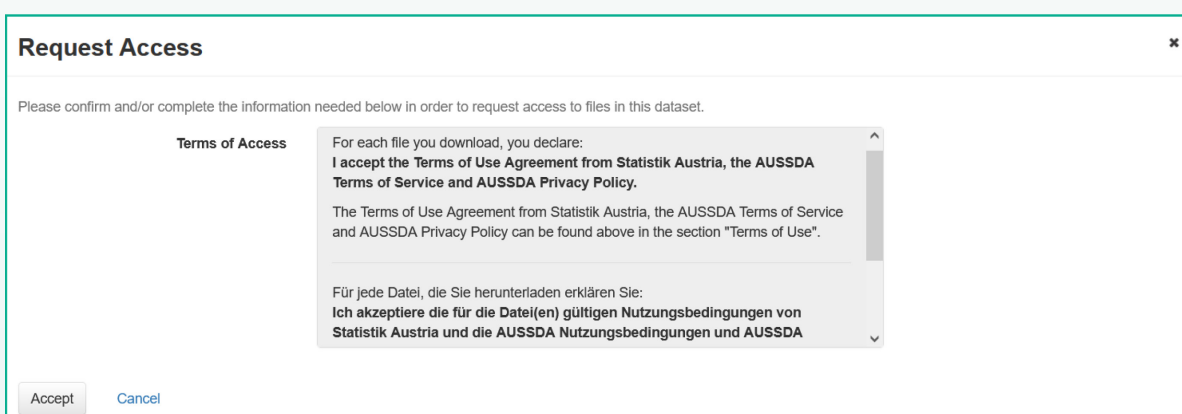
Request Access

×

Please confirm and/or complete the information needed below in order to request access to files in this dataset.

Terms of Access

For each file you download, you declare:
**I accept the Terms of Use Agreement from Statistik Austria, the AUSSDA Terms of Service and AUSSDA Privacy Policy.**

The Terms of Use Agreement from Statistik Austria, the AUSSDA Terms of Service and AUSSDA Privacy Policy can be found above in the section "Terms of Use".

Für jede Datei, die Sie herunterladen erklären Sie:
**Ich akzeptiere die für die Datei(en) gültigen Nutzungsbedingungen von Statistik Austria und die AUSSDA Nutzungsbedingungen und AUSSDA**

Accept Cancel